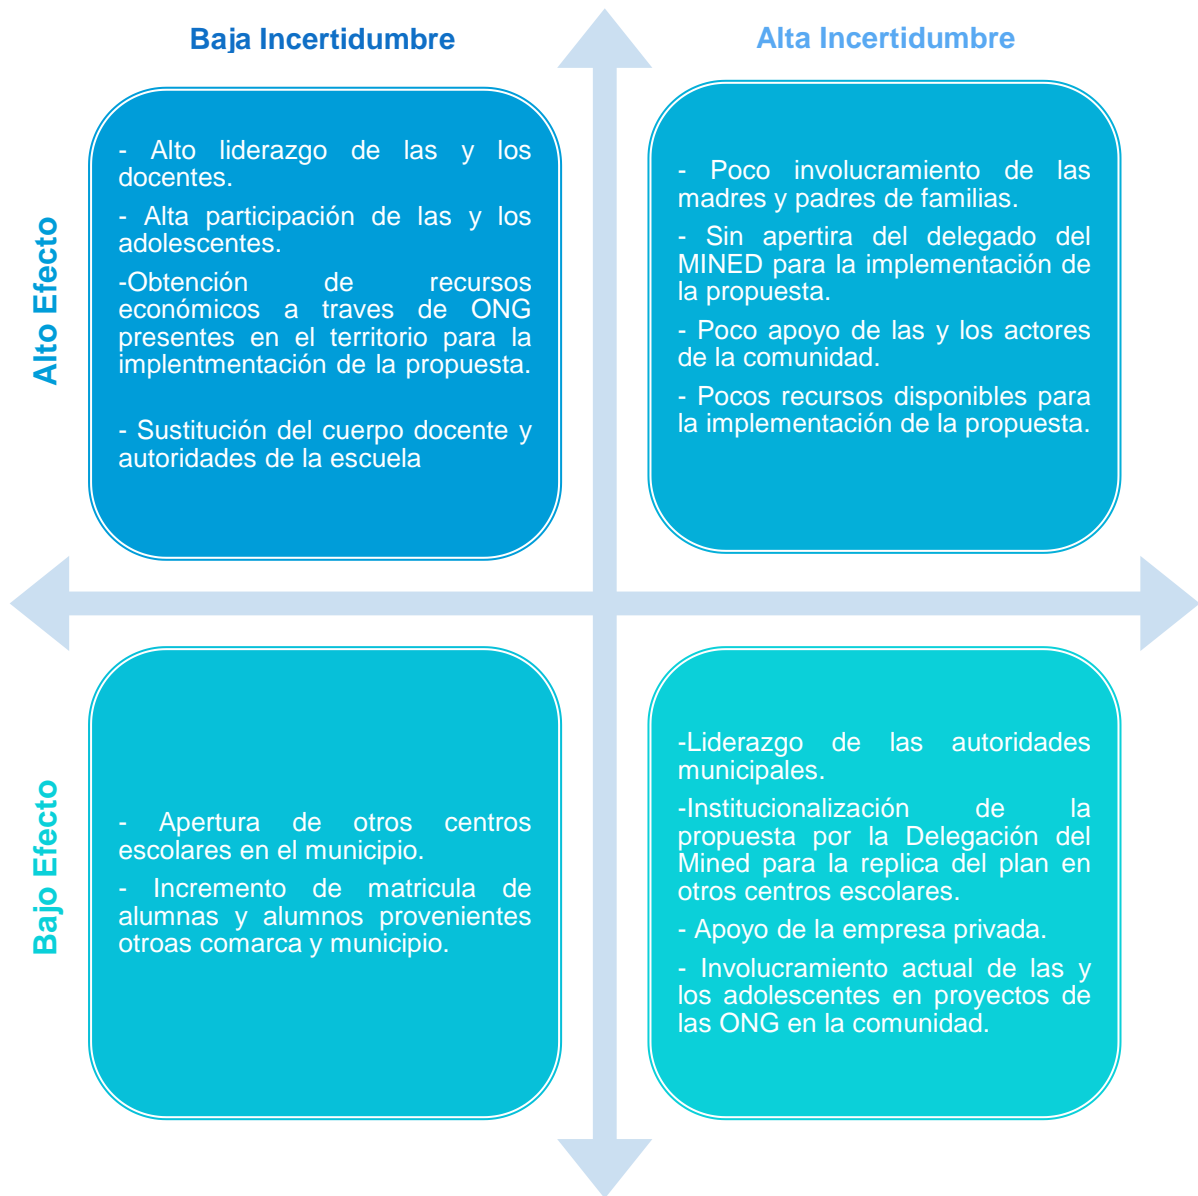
Baja Incertidumbre

Alta Incertidumbre

Alto Efecto

- Alto liderazgo de las y los docentes.

- Alta participación de las y los adolescentes.

-Obtención de recursos económicos a traves de ONG presentes en el territorio para la implentmentación de la propuesta.

- Sustitución del cuerpo docente y autoridades de la escuela

- Poco involucramiento de las madres y padres de familias.

- Sin apertira del delegado del MINED para la implementación de la propuesta.

- Poco apoyo de las y los actores de la comunidad.

- Pocos recursos disponibles para la implementación de la propuesta.

Bajo Efecto

- Apertura de otros centros escolares en el municipio.

- Incremento de matricula de alumnas y alumnos provenientes otroas comarca y municipio.

-Liderazgo de las autoridades municipales.

-Institucionalización de la propuesta por la Delegación del Mined para la replica del plan en otros centros escolares.

- Apoyo de la empresa privada.

- Involucramiento actual de las y los adolescentes en proyectos de las ONG en la comunidad.